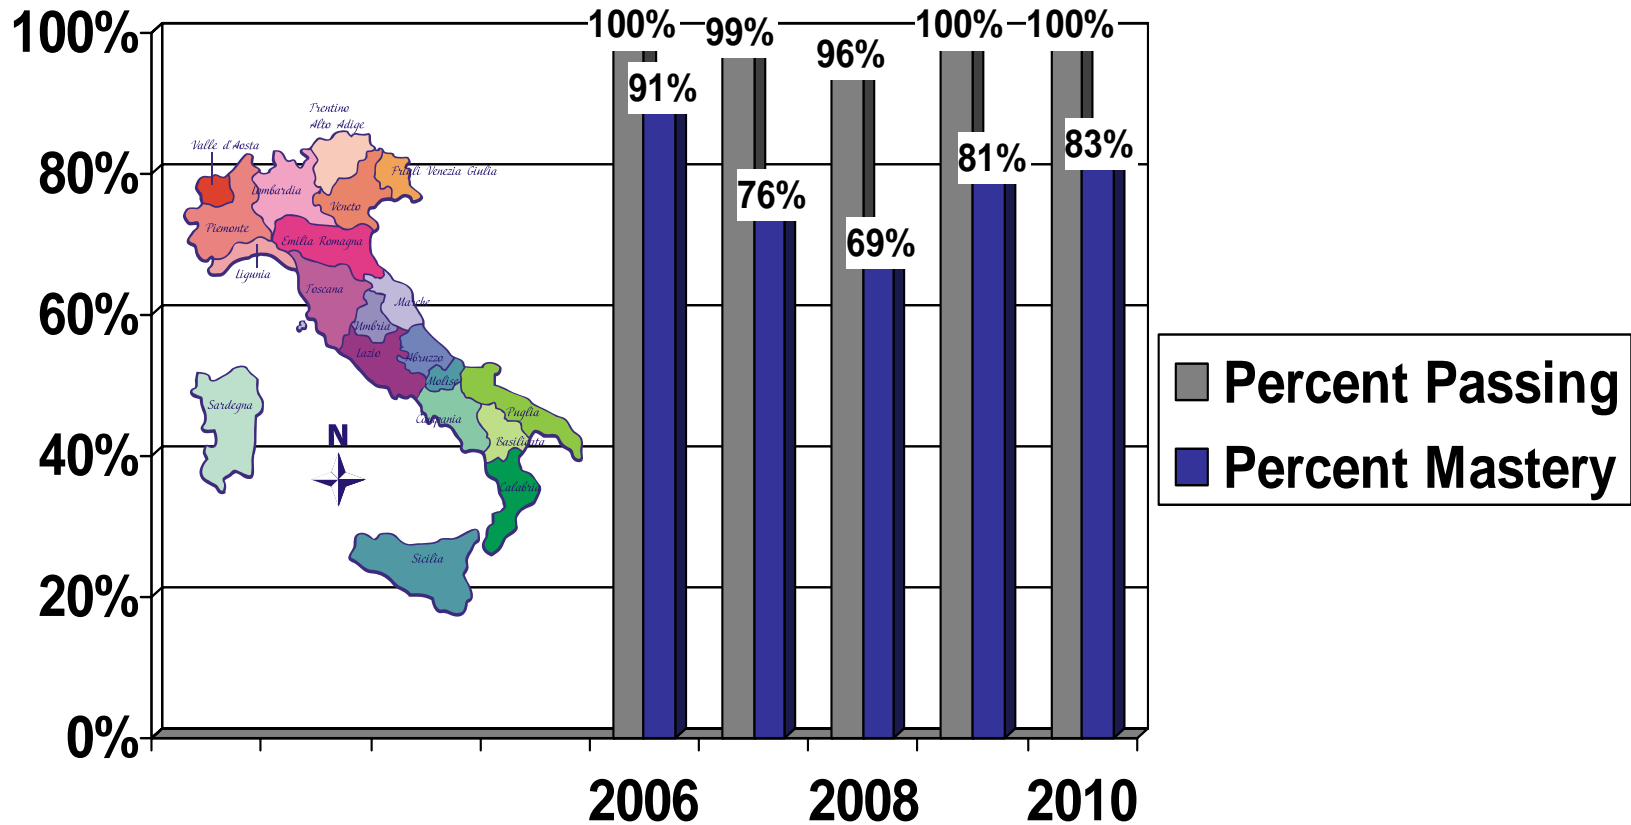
100%
80%
60%
40%
20%
0%

Trentino Alto Adige
Valle d'Aosta
Friuli Venezia Giulia
Lombardia
Veneto
Piemonte
Emilia Romagna
Liguria
Toscana
Marche
Umbria
Lazio
Abruzzo
Molise
Sardegna
Campania
Puglia
Basilicata
N
Calabria
Sicilia

100%
91%
99%
76%
96%
69%
100%
81%
100%
83%

2006
2008
2010

Percent Passing
Percent Mastery